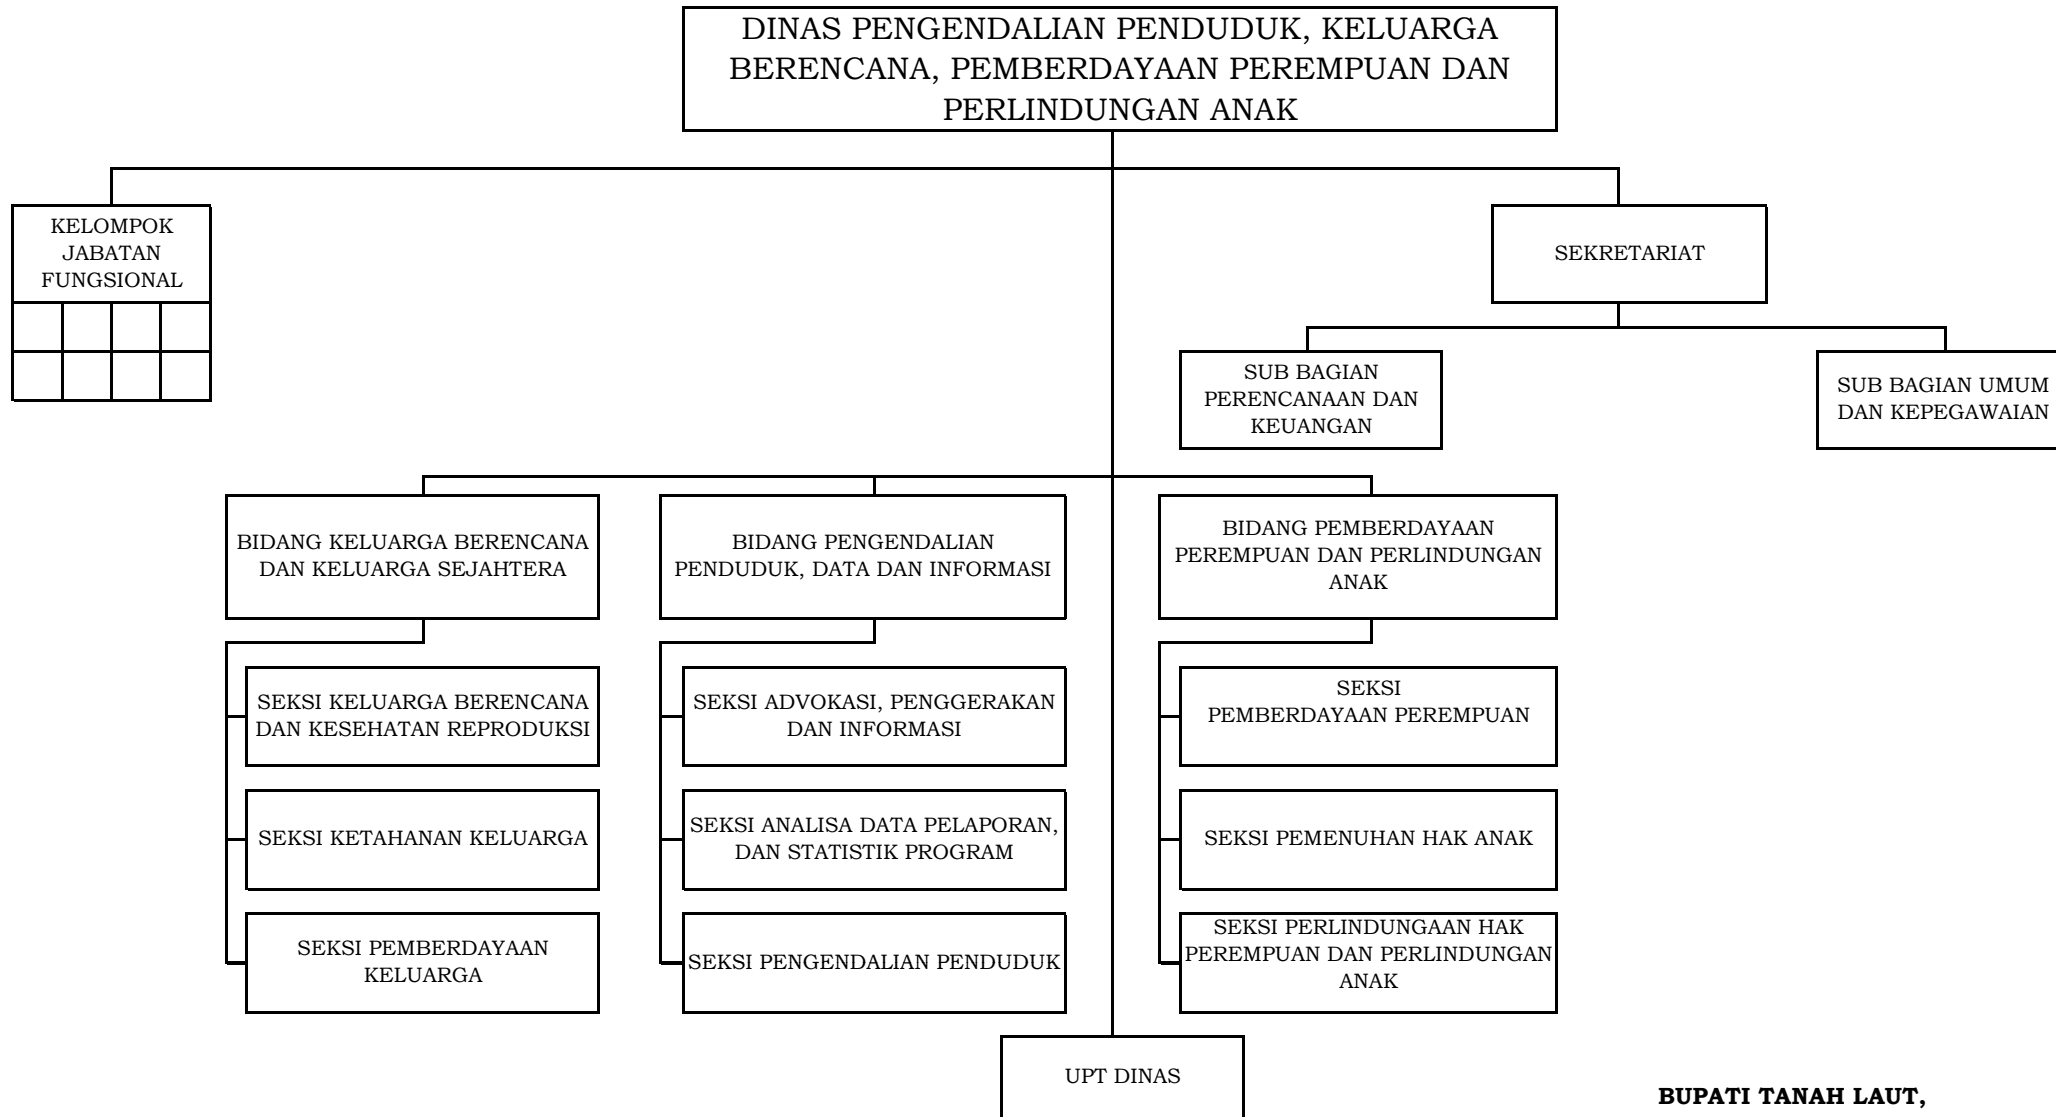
DINAS PENGENDALIAN PENDUDUK, KELUARGA BERENCANA, PEMBERDAYAAN PEREMPUAN DAN PERLINDUNGAN ANAK

KELOMPOK JABATAN FUNGSIONAL

SEKRETARIAT

SUB BAGIAN PERENCANAAN DAN KEUANGAN

SUB BAGIAN UMUM DAN KEPEGAWAIAN

BIDANG KELUARGA BERENCANA DAN KELUARGA SEJAHTERA

SEKSI KELUARGA BERENCANA DAN KESEHATAN REPRODUKSI

SEKSI KETAHANAN KELUARGA

SEKSI PEMBERDAYAAN KELUARGA

BIDANG PENGENDALIAN PENDUDUK, DATA DAN INFORMASI

SEKSI ADVOKASI, PENGGERAKAN DAN INFORMASI

SEKSI ANALISA DATA PELAPORAN, DAN STATISTIK PROGRAM

SEKSI PENGENDALIAN PENDUDUK

BIDANG PEMBERDAYAAN PEREMPUAN DAN PERLINDUNGAN ANAK

SEKSI PEMBERDAYAAN PEREMPUAN

SEKSI PEMENUHAN HAK ANAK

SEKSI PERLINDUNGAAN HAK PEREMPUAN DAN PERLINDUNGAN ANAK

UPT DINAS

BUPATI TANAH LAUT,